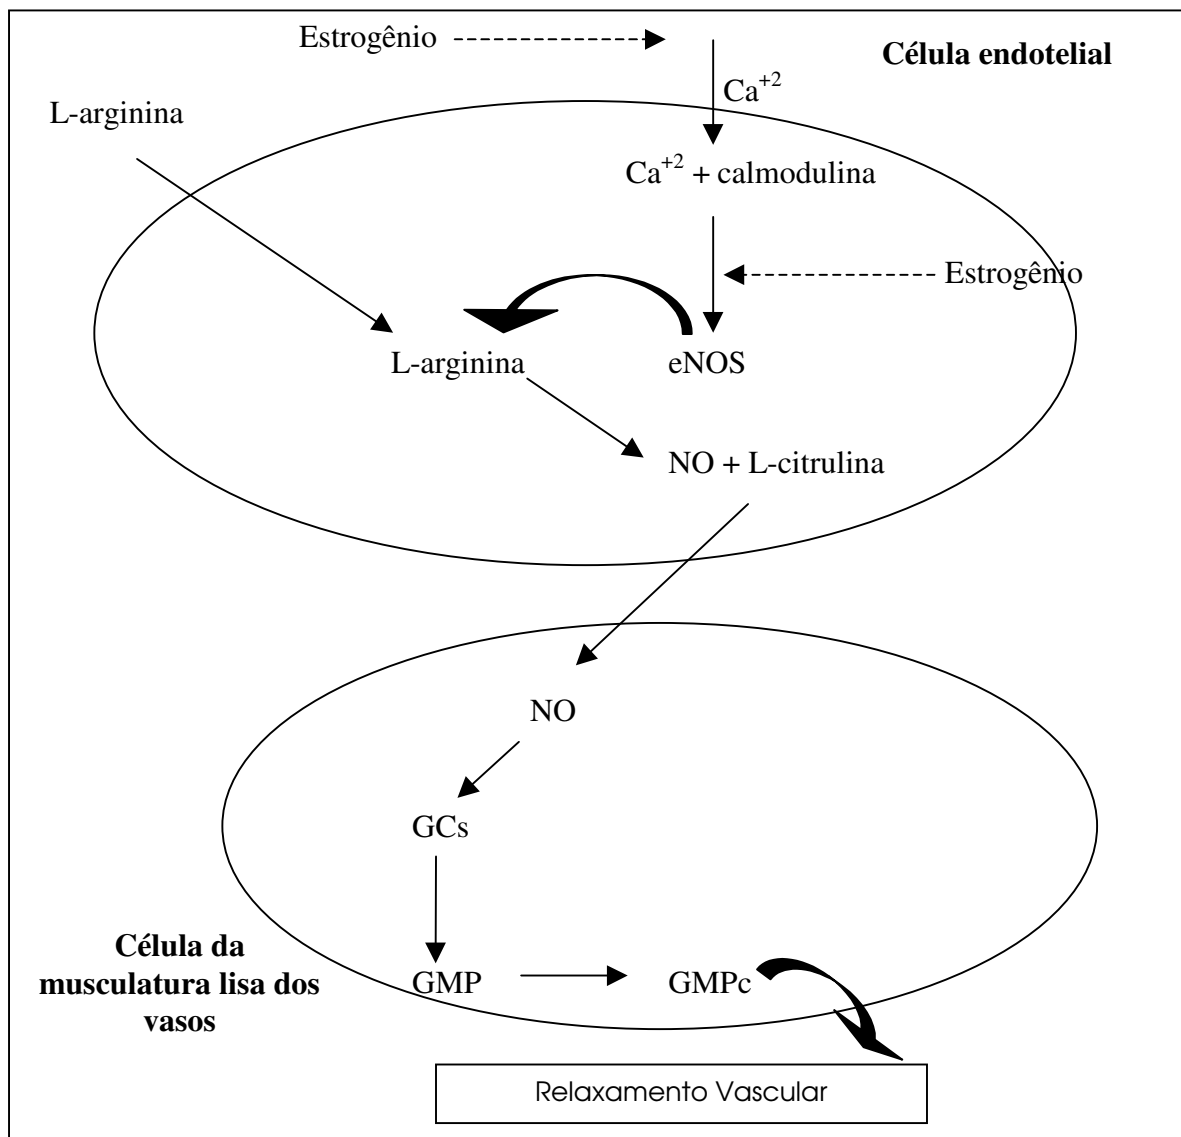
Estrogênio

Célula endotelial

$Ca^{+2}$

L-arginina

$Ca^{+2}$ + calmodulina

Estrogênio

L-arginina

eNOS

NO + L-citrulina

NO

GCs

Célula da musculatura lisa dos vasos

GMP

GMPc

Relaxamento Vascular